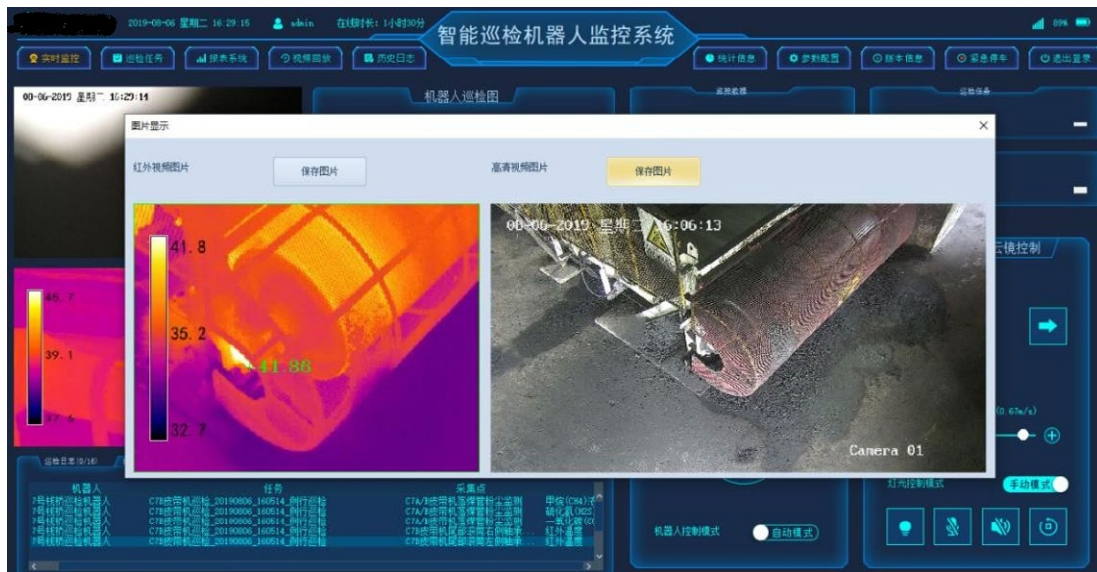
2019-08-06 星期二 16:29:15 admin 在线时长：1小时30分
智能巡检机器人监控系统
89%
实时监控 巡检任务 报表系统 视频回放 历史日志
统计信息 参数配置 版本信息 紧急停车 退出登录
08-06-2019 星期二 16:29:14
机器人巡检图
监控概况
巡检任务
图片显示
红外视频图片
保存图片
高清视频图片
保存图片
41.8
35.2
32.7
41.86
08-06-2019 星期二 16:06:13
Camera 01
45.7
39.1
37.6
云镜控制
(0.67m/s)
巡检日志(9/10)
| 机器人 | 任务 | 采集点 | |
|---|---|---|---|
| 7号栈桥巡检机器人 | C7B皮带机巡检_20190806_160514_例行巡检 | C7A/B皮带机落煤管粉尘监测 | 甲烷(CH4)浓 |
| 7号栈桥巡检机器人 | C7B皮带机巡检_20190806_160514_例行巡检 | C7A/B皮带机落煤管粉尘监测 | 硫化氢(H2S |
| 7号栈桥巡检机器人 | C7B皮带机巡检_20190806_160514_例行巡检 | C7A/B皮带机落煤管粉尘监测 | 一氧化碳(CO |
| 7号栈桥巡检机器人 | C7B皮带机巡检_20190806_160514_例行巡检 | C7B皮带机尾部滚筒左侧轴承 | 红外温度 |
| 7号栈桥巡检机器人 | C7B皮带机巡检_20190806_160514_例行巡检 | C7B皮带机尾部滚筒左侧轴承.. | 红外温度 |
机器人控制模式
自动模式
灯光控制模式
手动模式